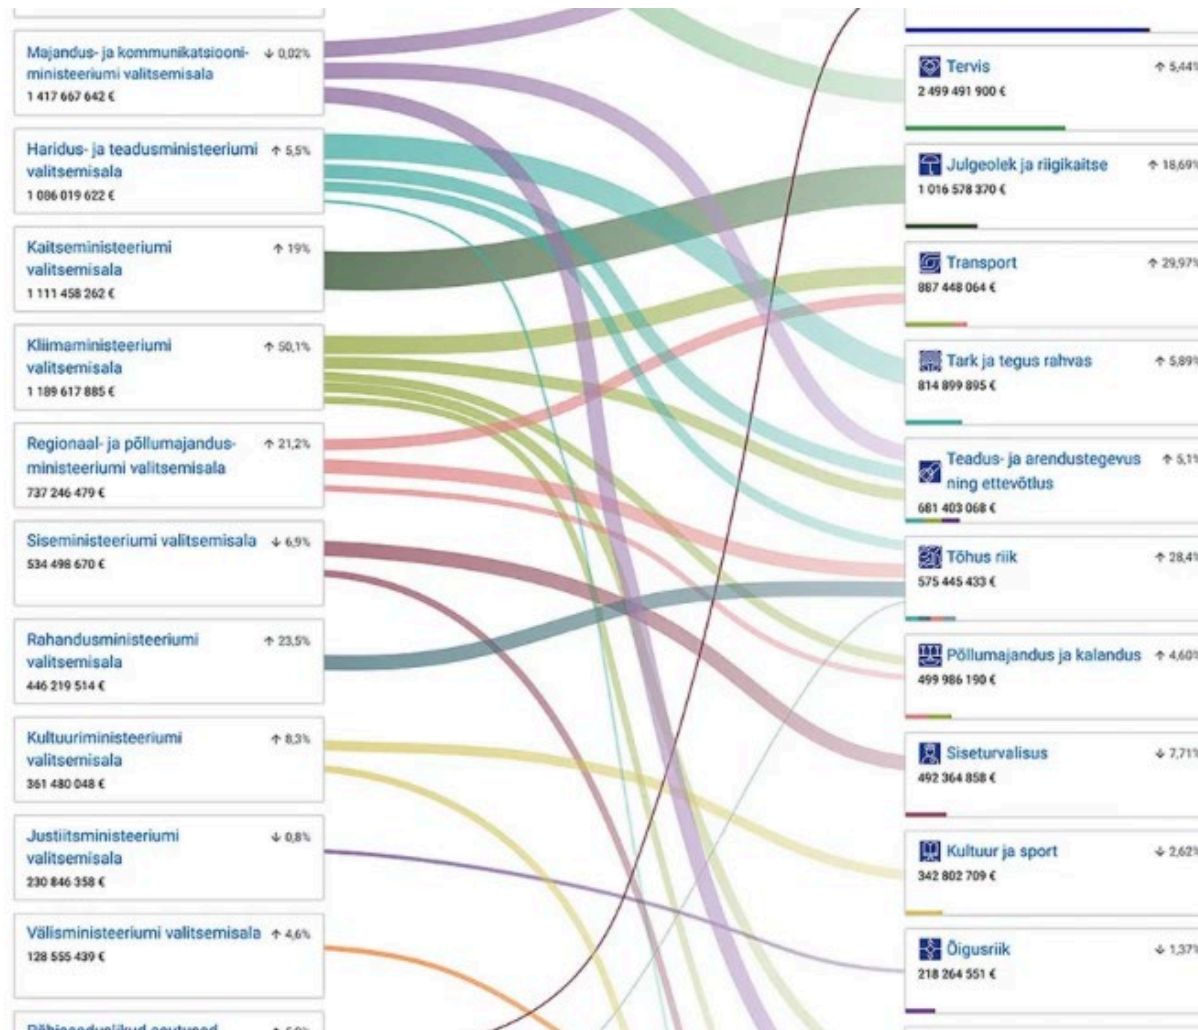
Majandus- ja kommunikatsiooniministeeriumi valitsemisala ↓ 0,02%
1 417 667 642 €

Haridus- ja teadusministeeriumi valitsemisala ↑ 5,5%
1 086 019 622 €

Kaitseministeeriumi valitsemisala ↑ 19%
1 111 458 262 €

Kliimaministeeriumi valitsemisala ↑ 50,1%
1 189 617 885 €

Regionaal- ja põllumajandusministeeriumi valitsemisala ↑ 21,2%
737 246 479 €

Siseministeeriumi valitsemisala ↓ 6,9%
534 498 670 €

Rahandusministeeriumi valitsemisala ↑ 23,5%
446 219 514 €

Kultuuriministeeriumi valitsemisala ↑ 8,3%
361 480 048 €

Justiitsministeeriumi valitsemisala ↓ 0,8%
230 846 358 €

Välisministeeriumi valitsemisala ↑ 4,6%
128 555 439 €

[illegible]

Tervis ↑ 5,44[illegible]
2 499 491 900 €

Julgeolek ja riigikaitse ↑ 18,69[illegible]
1 016 578 370 €

Transport ↑ 29,97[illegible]
887 448 064 €

Tark ja tegus rahvas ↑ 5,89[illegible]
814 899 895 €

Teadus- ja arendustegevus ning ettevõtlus ↑ 5,1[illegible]
681 403 068 €

Tõhus riik ↑ 28,4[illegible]
575 445 433 €

Põllumajandus ja kalandus ↑ 4,60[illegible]
499 986 190 €

Siseturvalisus ↓ 7,71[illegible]
492 364 858 €

Kultuur ja sport ↓ 2,62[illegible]
342 802 709 €

Õigusriik ↓ 1,37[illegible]
218 264 551 €